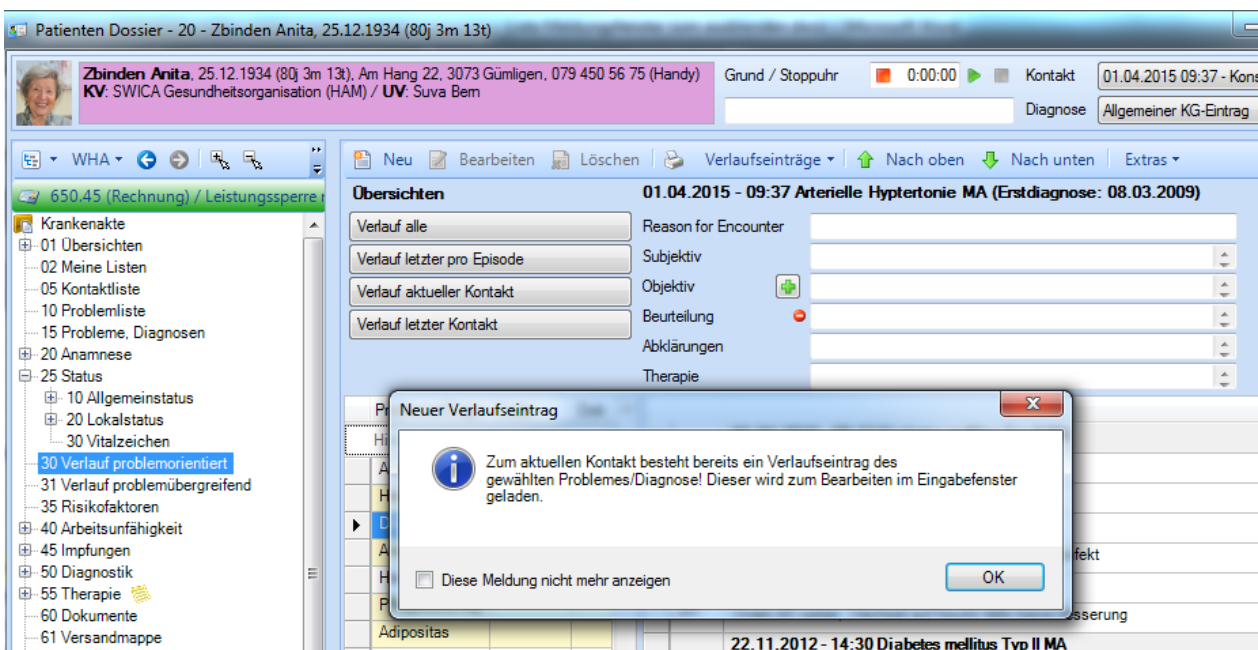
Patienten Dossier - 20 - Zbinden Anita, 25.12.1934 (80j 3m 13t)

Zbinden Anita, 25.12.1934 (80j 3m 13t), Am Hang 22, 3073 Gümligen, 079 450 56 75 (Handy)
KV: SWICA Gesundheitsorganisation (HAM) / UV: Suva Bern

Grund / Stoppuhr 0:00:00 Kontakt 01.04.2015 09:37 - Kons
Diagnose Allgemeiner KG-Eintrag

WHA

650.45 (Rechnung) / Leistungssperre

Krankenakte
01 Übersichten
02 Meine Listen
05 Kontaktliste
10 Problemliste
15 Probleme, Diagnosen
20 Anamnese
25 Status
10 Allgemeinstatus
20 Lokalstatus
30 Vitalzeichen
30 Verlauf problemorientiert
31 Verlauf problemübergreifend
35 Risikofaktoren
40 Arbeitsunfähigkeit
45 Impfungen
50 Diagnostik
55 Therapie
60 Dokumente
61 Versandmappe

Neu Bearbeiten Löschen Verlaufseinträge Nach oben Nach unten Extras

Übersichten
Verlauf alle
Verlauf letzter pro Episode
Verlauf aktueller Kontakt
Verlauf letzter Kontakt

01.04.2015 - 09:37 Arterielle Hyptertonie MA (Erstdiagnose: 08.03.2009)
Reason for Encounter
Subjektiv
Objektiv
Beurteilung
Abklärungen
Therapie

Neuer Verlaufseintrag
Zum aktuellen Kontakt besteht bereits ein Verlaufseintrag des gewählten Problemes/Diagnose! Dieser wird zum Bearbeiten im Eingabefenster geladen.
Diese Meldung nicht mehr anzeigen
OK

Adipositas
fekt
sserung
22.11.2012 - 14:30 Diabetes mellitus Typ II MA